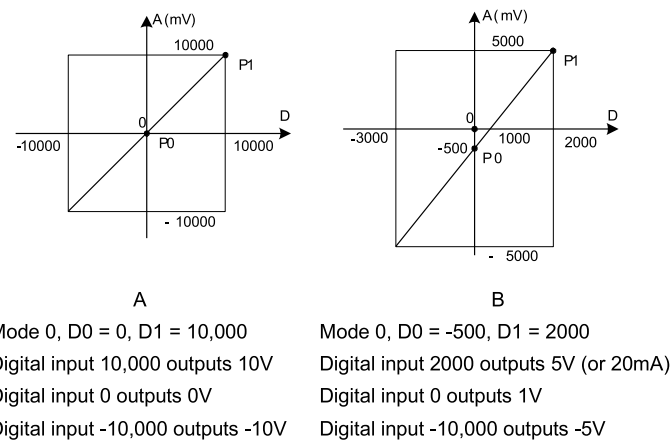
A(mV)
10000
P1
0
D
-10000
P0
10000
- 10000

A(mV)
5000
P1
0
D
-3000
1000
2000
-500
P0
- 5000

A

Mode 0, D0 = 0, D1 = 10,000
Digital input 10,000 outputs 10V
Digital input 0 outputs 0V
Digital input -10,000 outputs -10V

B

Mode 0, D0 = -500, D1 = 2000
Digital input 2000 outputs 5V (or 20mA)
Digital input 0 outputs 1V
Digital input -10,000 outputs -5V